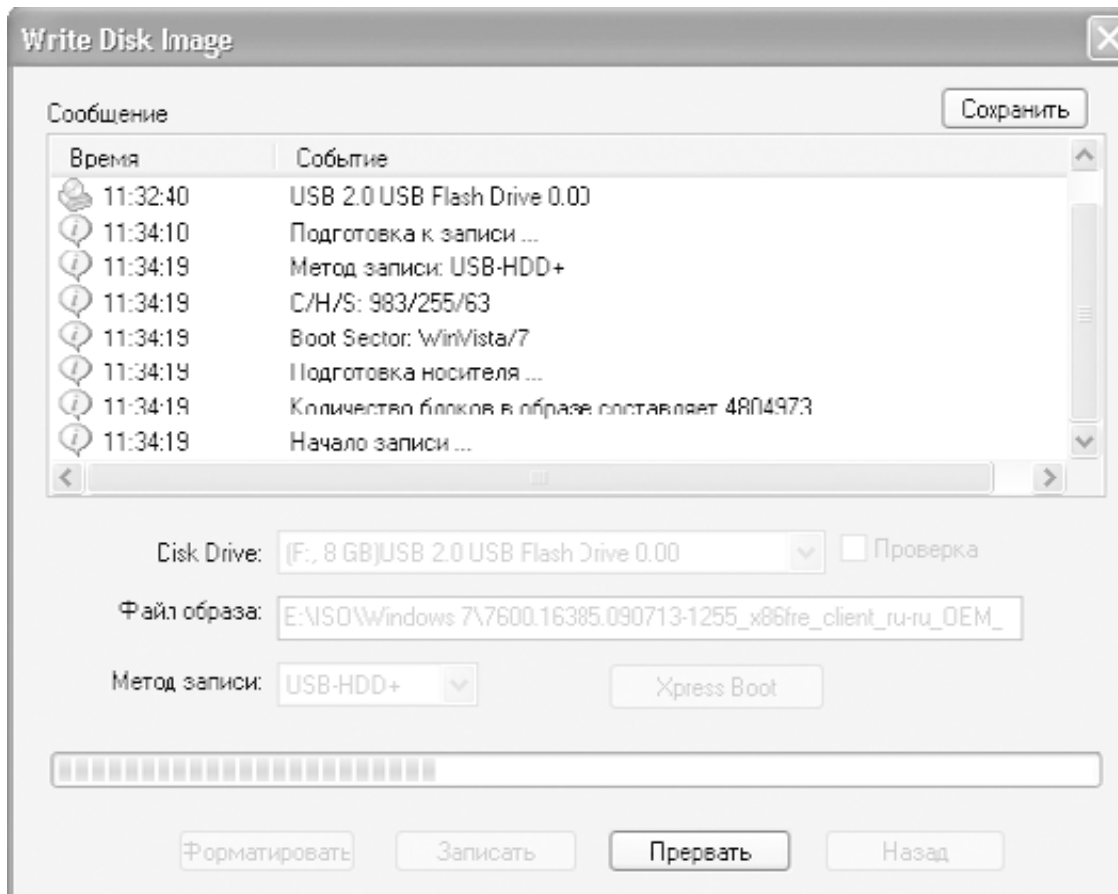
Write Disk Image

Сообщение

Сохранить

| Время | Событие |
|---|---|
| 11:32:40 | USB 2.0 USB Flash Drive 0.00 |
| 11:34:10 | Подготовка к записи ... |
| 11:34:19 | Метод записи: USB-HDD+ |
| 11:34:19 | C/H/S: 983/255/63 |
| 11:34:19 | Boot Sector: WinVista/7 |
| 11:34:19 | Подготовка носителя ... |
| 11:34:19 | Количество блоков в образе составляет 4804973 |
| 11:34:19 | Начало записи ... |

Disk Drive: (F:, 8 GB)USB 2.0 USB Flash Drive 0.00

Проверка

Файл образа: E:\ISO\Windows 7\7600.16385.090713-1255_x86fre_client_ru-ru_OEM_

Метод записи: USB-HDD+

Xpress Boot

Форматировать

Записать

Прервать

Назад